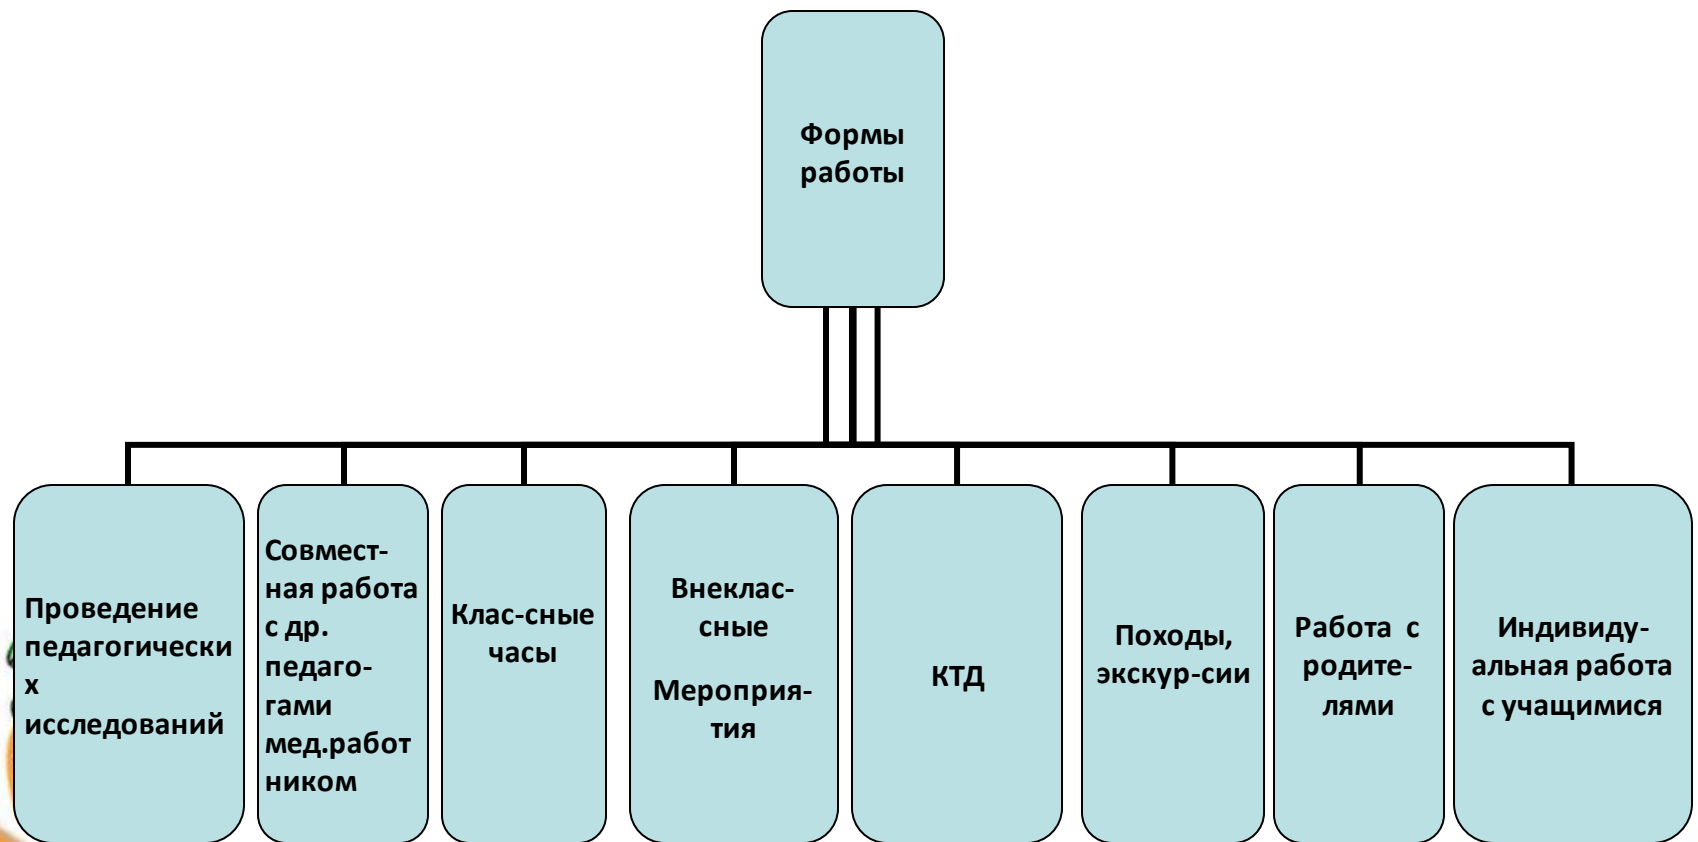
Формы работы

Проведение педагогических исследований

Совместная работа с др. педагогами мед.работником

Клас-сные часы

Внеклассные

Мероприятия

КТД

Походы, экскур-сии

Работа с родителями

Индивидуальная работа с учащимися